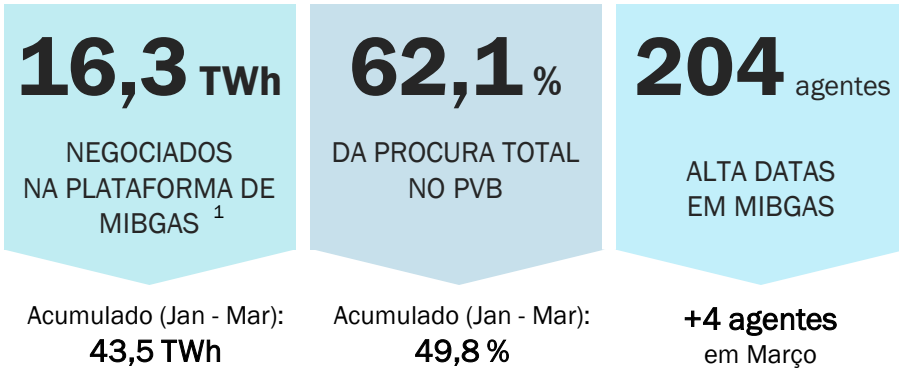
16,3 TWh

NEGOCIADOS NA PLATAFORMA DE MIBGAS $^1$

Acumulado (Jan - Mar):
43,5 TWh

62,1 %

DA PROCURA TOTAL NO PVB

Acumulado (Jan - Mar):
49,8 %

204 agentes

ALTA DATAS EM MIBGAS

+4 agentes
em Março